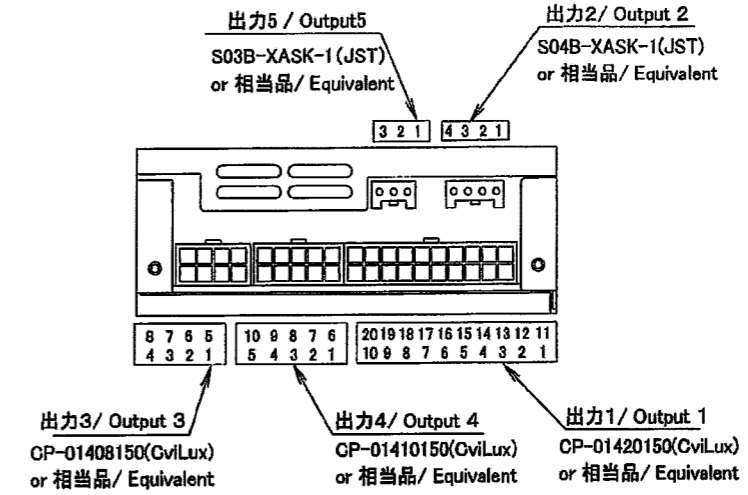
出力5 / Output5
S03B-XASK-1(JST)
or 相当品/ Equivalent

出力2/ Output 2
S04B-XASK-1(JST)
or 相当品/ Equivalent

| 3 | 2 | 1 |
|---|---|---|

| 4 | 3 | 2 | 1 |
|---|---|---|---|

| 8 | 7 | 6 | 5 |
|---|---|---|---|
| 4 | 3 | 2 | 1 |

| 10 | 9 | 8 | 7 | 6 |
|---|---|---|---|---|
| 5 | 4 | 3 | 2 | 1 |

| 20 | 19 | 18 | 17 | 16 | 15 | 14 | 13 | 12 | 11 |
|---|---|---|---|---|---|---|---|---|---|
| 10 | 9 | 8 | 7 | 6 | 5 | 4 | 3 | 2 | 1 |

出力3/ Output 3
CP-01408150(CviLux)
or 相当品/ Equivalent

出力4/ Output 4
CP-01410150(CviLux)
or 相当品/ Equivalent

出力1/ Output 1
CP-01420150(CviLux)
or 相当品/ Equivalent